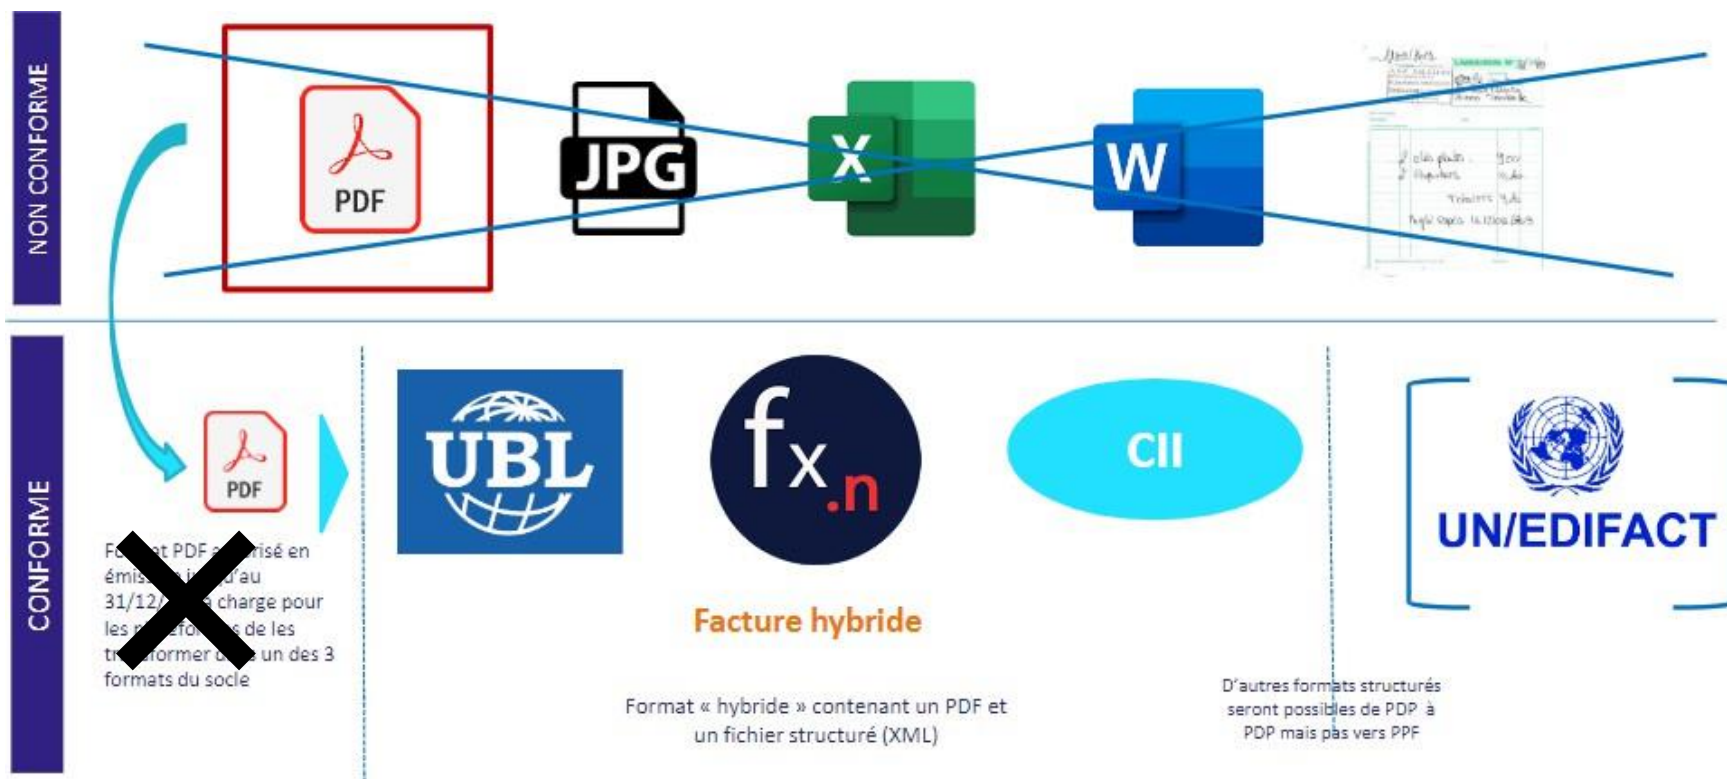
NON CONFORME

PDF

JPG

X

W

CONFORME

PDF

F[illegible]t PDF a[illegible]risé en émis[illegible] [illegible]u'au 31/12/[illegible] charge pour les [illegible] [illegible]s de les tr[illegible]former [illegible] un des 3 formats du socle

UBL

fx.n

Facture hybride

Format « hybride » contenant un PDF et un fichier structuré (XML)

CII

D'autres formats structurés seront possibles de PDP à PDP mais pas vers PPF

UN/EDIFACT